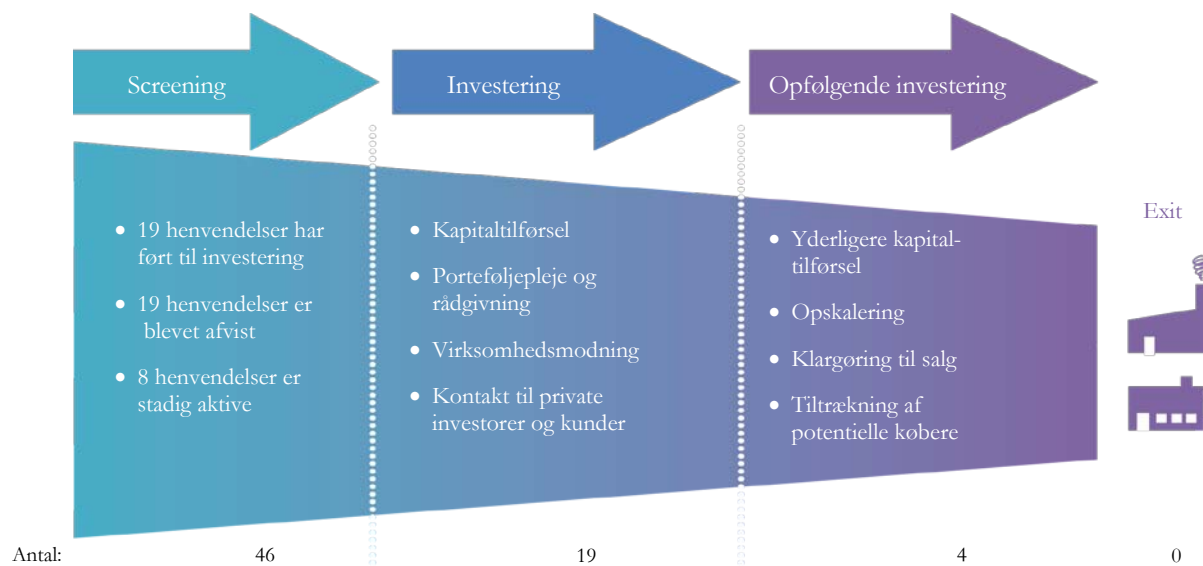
Screening

Investering

Opfølgende investering

- 19 henvendelser har ført til investering
- 19 henvendelser er blevet afvist
- 8 henvendelser er stadig aktive

- Kapitaltilførsel
- Porteføljepleje og rådgivning
- Virksomhedsmodning
- Kontakt til private investorer og kunder

- Yderligere kapitaltilførsel
- Opskalering
- Klargøring til salg
- Tiltrækning af potentielle købere

Exit

Antal: 46 19 4 0